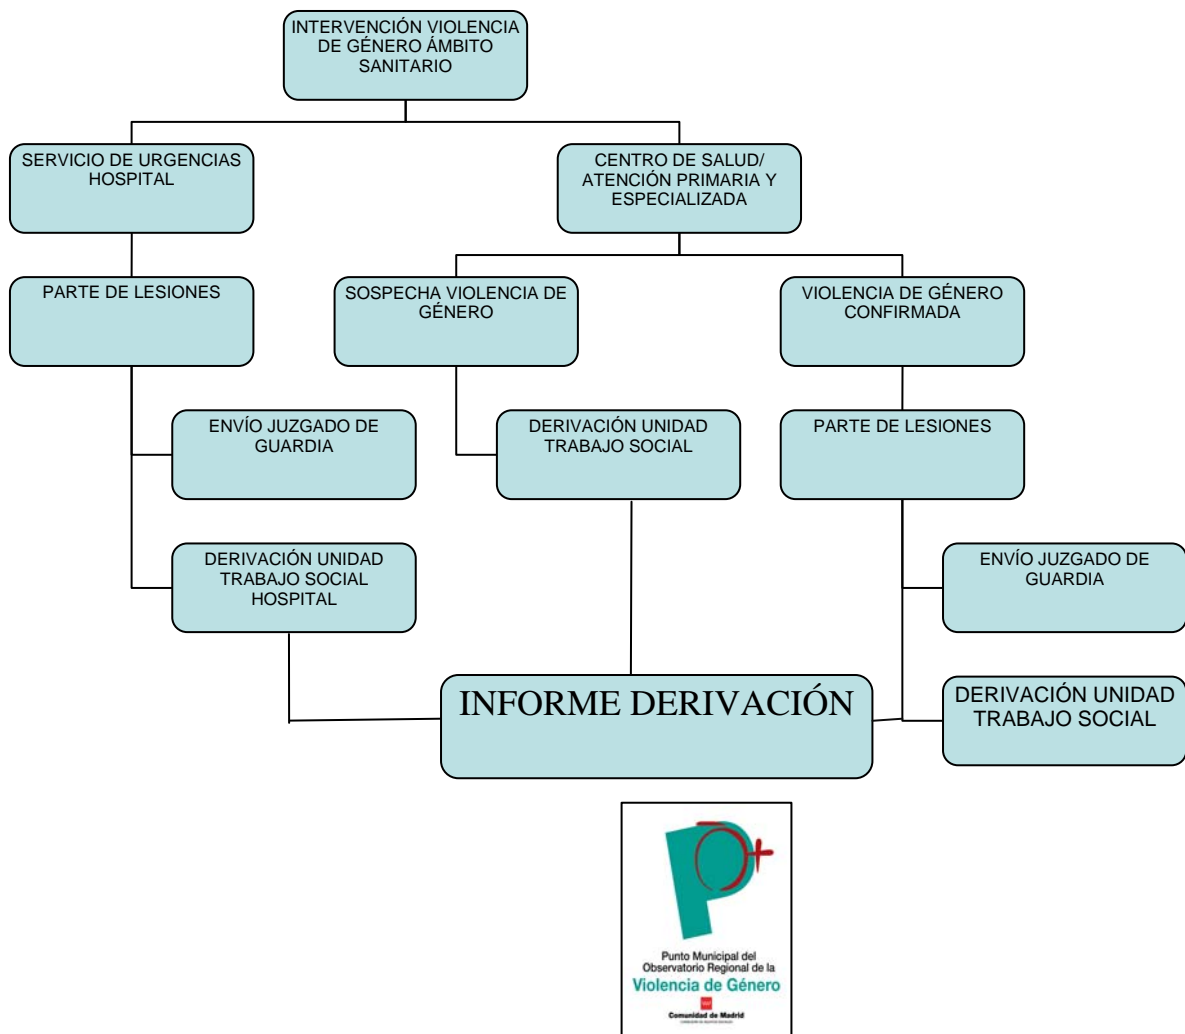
INTERVENCIÓN VIOLENCIA DE GÉNERO ÁMBITO SANITARIO

SERVICIO DE URGENCIAS HOSPITAL

CENTRO DE SALUD/ ATENCIÓN PRIMARIA Y ESPECIALIZADA

PARTE DE LESIONES

SOSPECHA VIOLENCIA DE GÉNERO

VIOLENCIA DE GÉNERO CONFIRMADA

ENVÍO JUZGADO DE GUARDIA

DERIVACIÓN UNIDAD TRABAJO SOCIAL

PARTE DE LESIONES

DERIVACIÓN UNIDAD TRABAJO SOCIAL HOSPITAL

ENVÍO JUZGADO DE GUARDIA

INFORME DERIVACIÓN

DERIVACIÓN UNIDAD TRABAJO SOCIAL

Punto Municipal del Observatorio Regional de la
Violencia de Género
Comunidad de Madrid
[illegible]